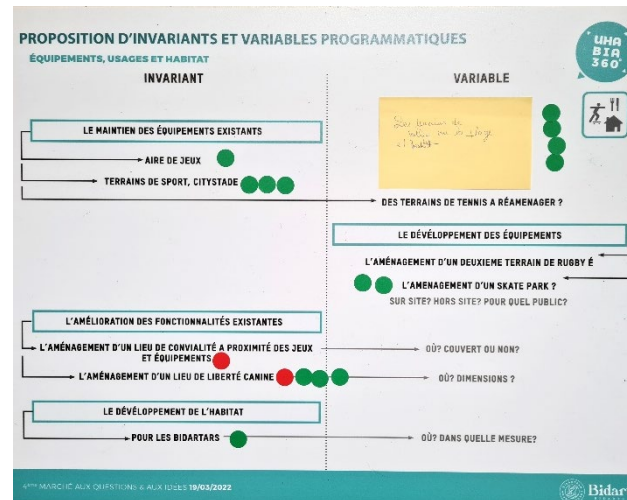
PROPOSITION D'INVARIANTS ET VARIABLES PROGRAMMATIQUES

ÉQUIPEMENTS, USAGES ET HABITAT

UHA BIA 360°

INVARIANT

VARIABLE

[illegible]

LE MAINTIEN DES ÉQUIPEMENTS EXISTANTS

AIRE DE JEUX

TERRAINS DE SPORT, CITYSTADE

DES TERRAINS DE TENNIS A RÉAMENAGER ?

LE DÉVELOPPEMENT DES ÉQUIPEMENTS

L'AMÉNAGEMENT D'UN DEUXIEME TERRAIN DE RUGBY É

L'AMÉNAGEMENT D'UN SKATE PARK ?

SUR SITE? HORS SITE? POUR QUEL PUBLIC?

L'AMÉLIORATION DES FONCTIONNALITÉS EXISTANTES

L'AMÉNAGEMENT D'UN LIEU DE CONVIALITÉ A PROXIMITÉ DES JEUX ET ÉQUIPEMENTS

OÙ? COUVERT OU NON?

L'AMÉNAGEMENT D'UN LIEU DE LIBERTÉ CANINE

OÙ? DIMENSIONS ?

LE DÉVELOPPEMENT DE L'HABITAT

POUR LES BIDARTARS

OÙ? DANS QUELLE MESURE?

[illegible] MARCHE AUX QUESTIONS & AUX IDÉES 19/03/2022

Bidart